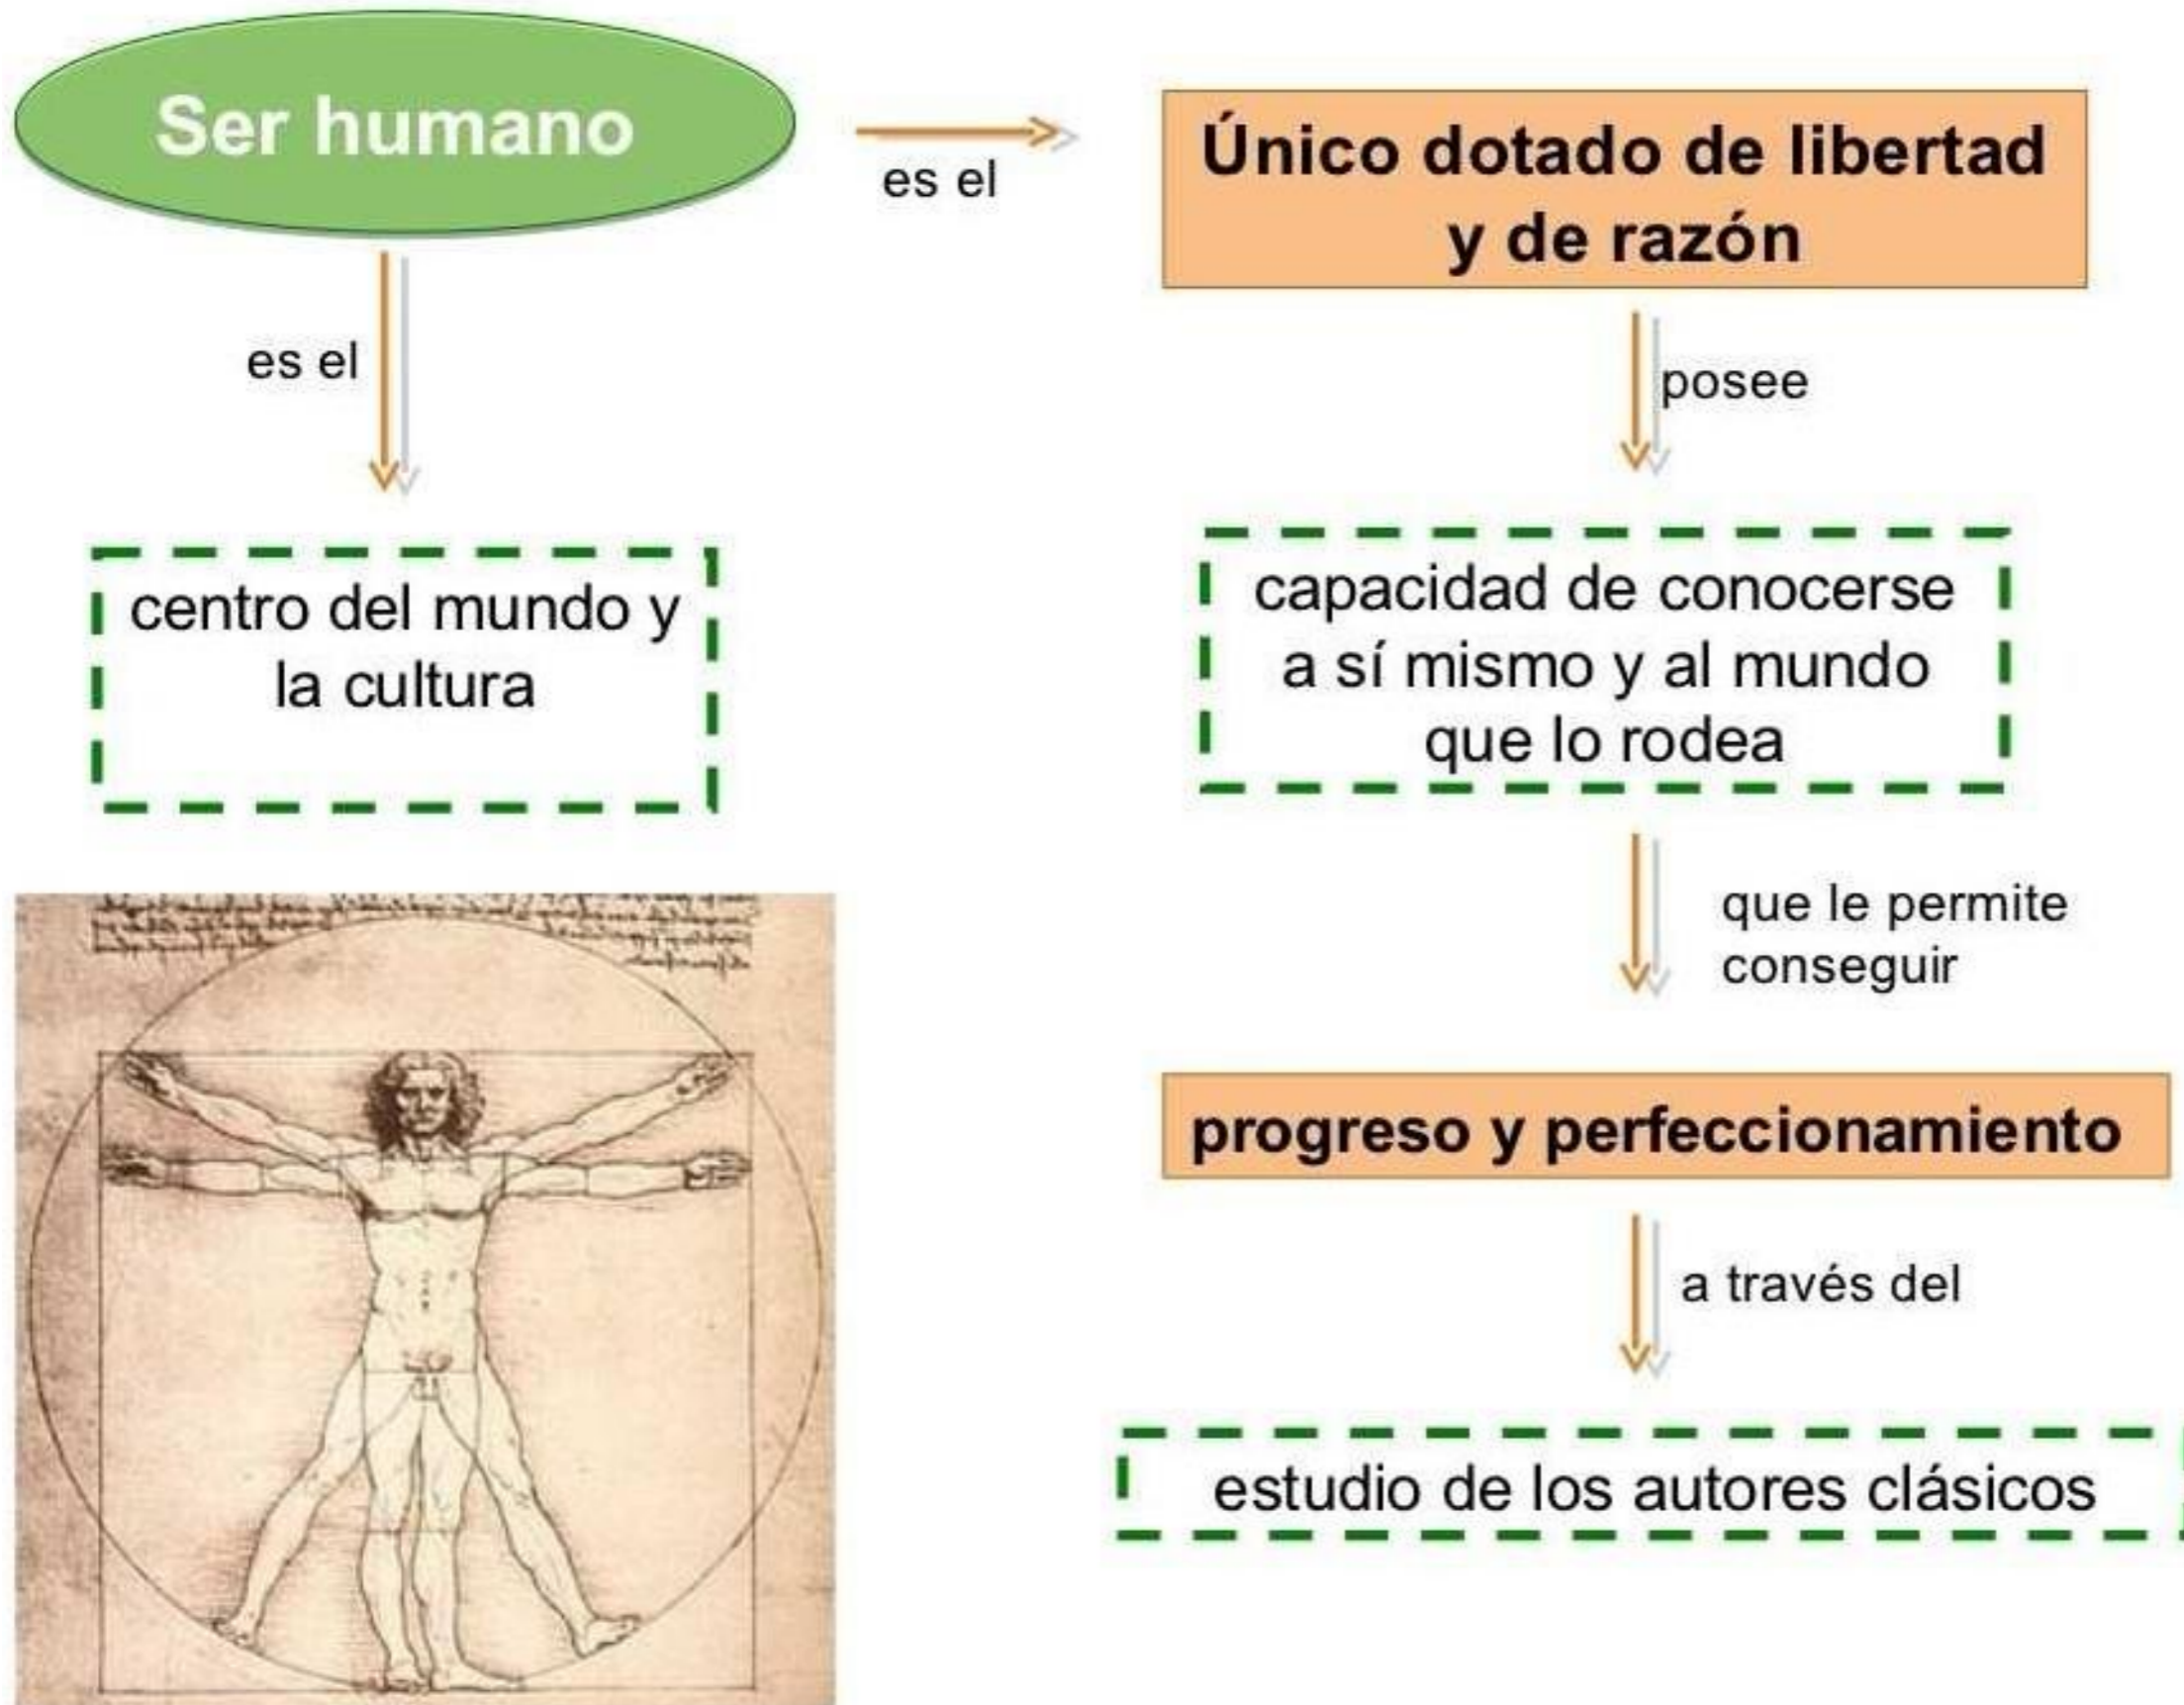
Ser humano

es el

Único dotado de libertad y de razón

es el

centro del mundo y la cultura

posee

capacidad de conocerse a sí mismo y al mundo que lo rodea

que le permite conseguir

progreso y perfeccionamiento

a través del

estudio de los autores clásicos

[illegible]